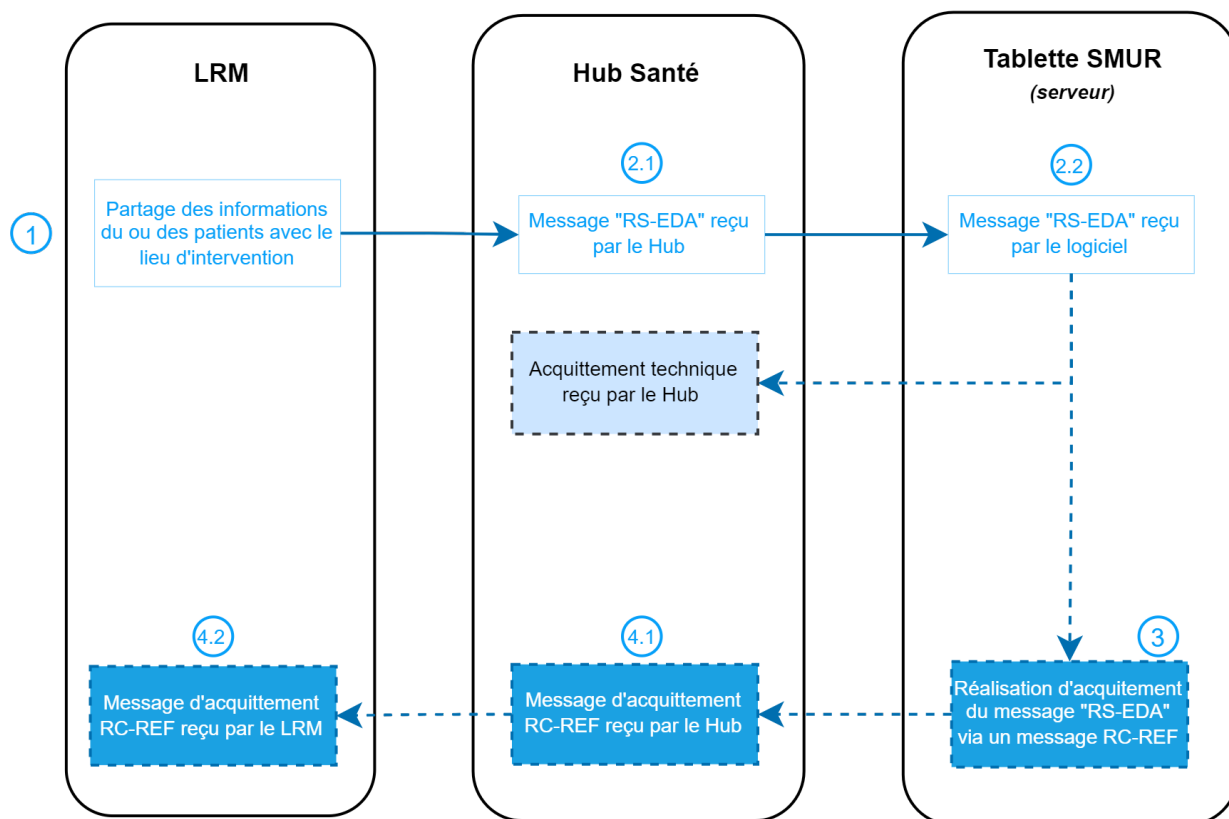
LRM

Hub Santé

Tablette SMUR
(serveur)

1

Partage des informations du ou des patients avec le lieu d'intervention

2.1

Message "RS-EDA" reçu par le Hub

2.2

Message "RS-EDA" reçu par le logiciel

Acquittement technique reçu par le Hub

4.2

Message d'acquittement RC-REF reçu par le LRM

4.1

Message d'acquittement RC-REF reçu par le Hub

3

Réalisation d'acquitement du message "RS-EDA" via un message RC-REF